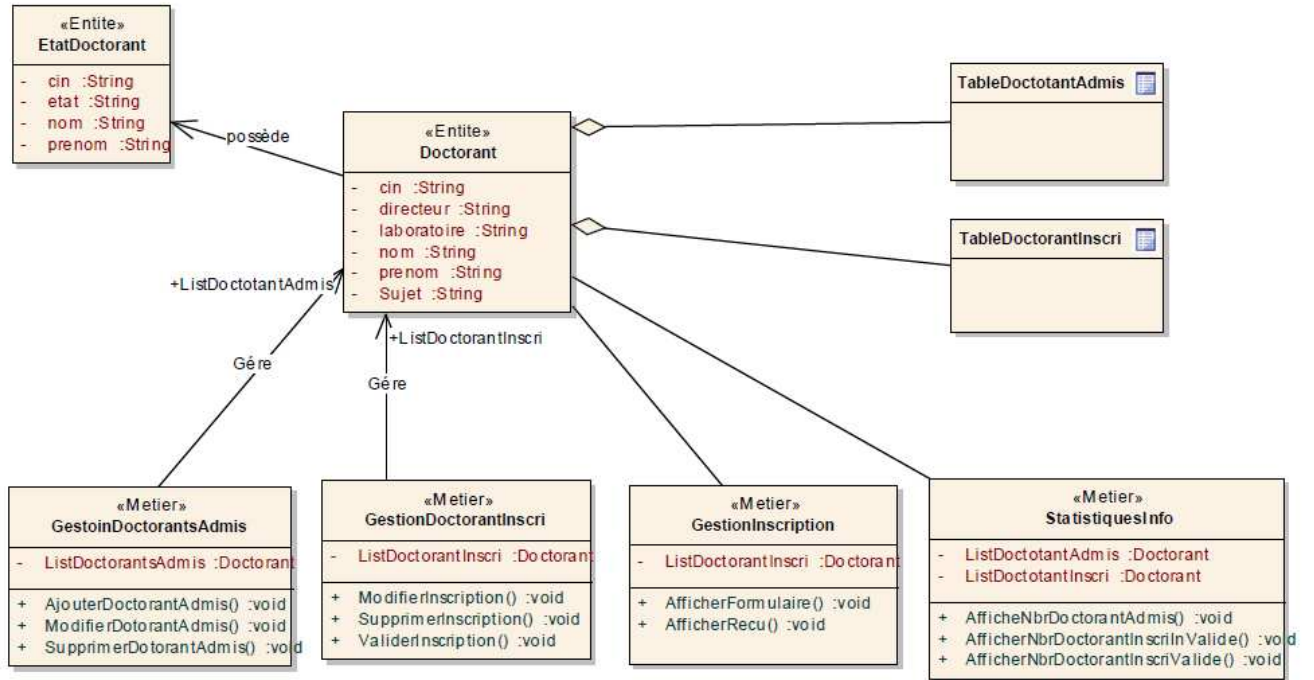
«Entite»
EtatDoctorant

- cin :String
- etat :String
- nom :String
- prenom :String

possède

«Entite»
Doctorant

- cin :String
- directeur :String
- laboratoire :String
- nom :String
- prenom :String
- Sujet :String

TableDoctotantAdmis

TableDoctorantInscri

+ListDoctotantAdmis

+ListDoctorantInscri

Gére

Gére

«Metier»
GestoinDoctorantsAdmis

- ListDoctorantsAdmis :Doctorant

+ AjouterDoctorantAdmis() :void
+ ModifierDotorantAdmis() :void
+ SupprimerDotorantAdmis() :void

«Metier»
GestionDoctorantInscri

- ListDoctorantInscri :Doctorant

+ ModifierInscription() :void
+ SupprimerInscription() :void
+ ValiderInscription() :void

«Metier»
GestionInscription

- ListDoctorantInscri :Doctorant

+ AfficherFormulaire() :void
+ AfficherRecu() :void

«Metier»
StatistiquesInfo

- ListDoctotantAdmis :Doctorant
- ListDoctotantInscri :Doctorant

+ AfficheNbrDoctorantAdmis() :void
+ AfficherNbrDoctorantInscriInValide() :void
+ AfficherNbrDoctorantInscriValide() :void